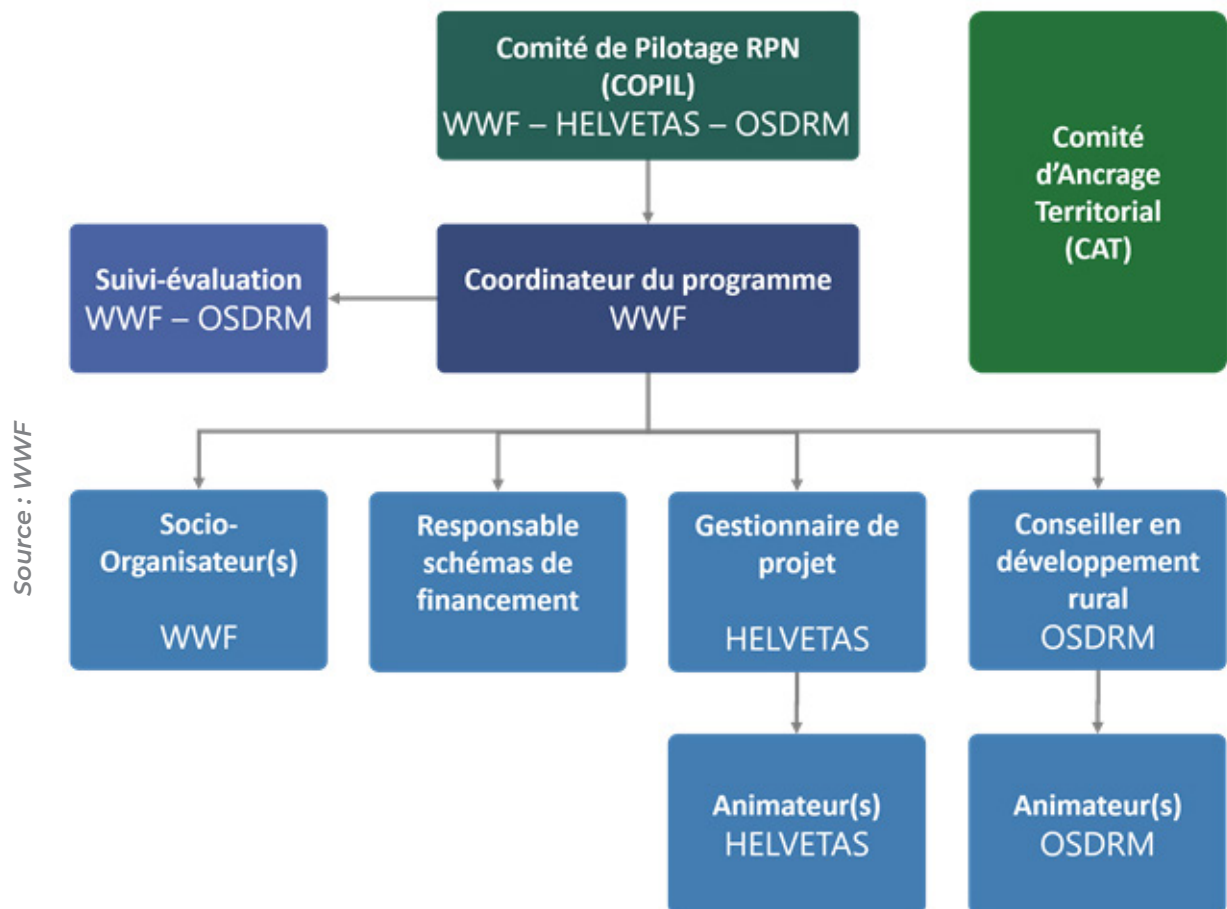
Source : WWF

Comité de Pilotage RPN (COPIL)
WWF – HELVETAS – OSDRM

Comité d'Ancrage Territorial (CAT)

Suivi-évaluation
WWF – OSDRM

Coordinateur du programme
WWF

Socio-Organisateur(s)
WWF

Responsable schémas de financement

Gestionnaire de projet
HELVETAS

Conseiller en développement rural
OSDRM

Animateur(s)
HELVETAS

Animateur(s)
OSDRM